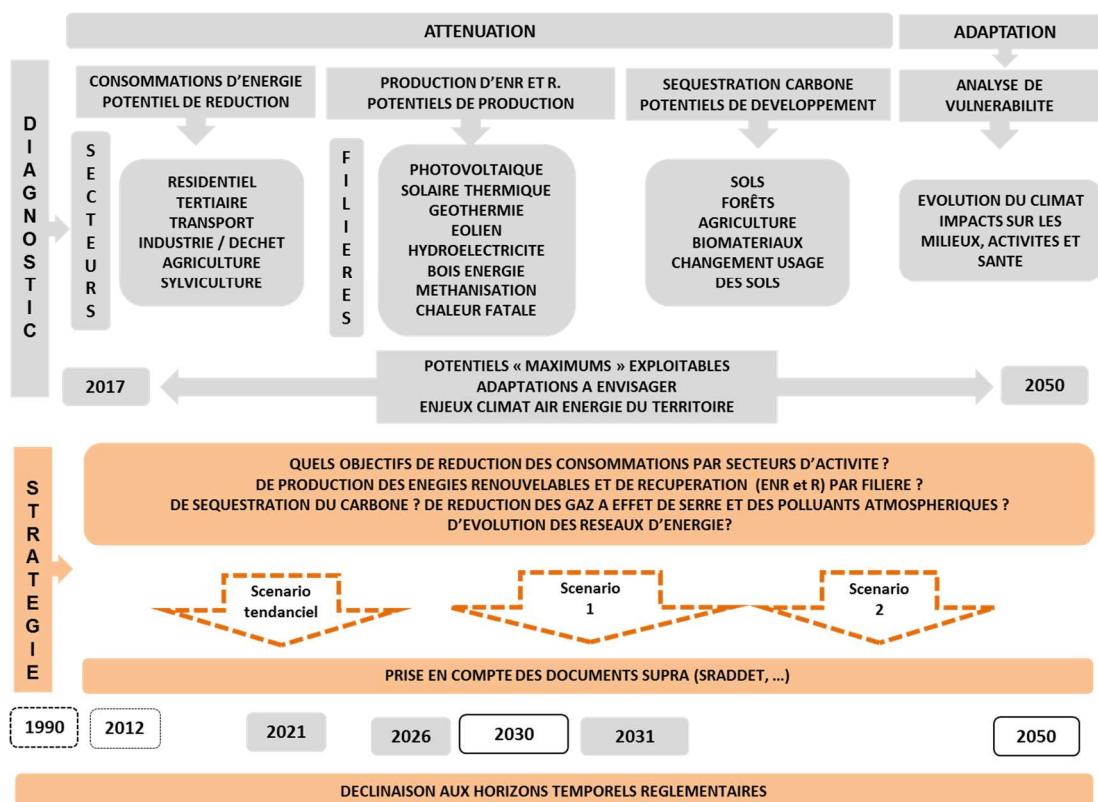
ATTENUATION

ADAPTATION

D
I
A
G
N
O
S
T
I
C

CONSOMMATIONS D'ENERGIE
POTENTIEL DE REDUCTION

PRODUCTION D'ENR ET R.
POTENTIELS DE PRODUCTION

SEQUESTRATION CARBONE
POTENTIELS DE DEVELOPPEMENT

ANALYSE DE VULNERABILITE

S
E
C
T
E
U
R
S

RESIDENTIEL
TERTIAIRE
TRANSPORT
INDUSTRIE / DECHET
AGRICULTURE
SYLVICULTURE

F
I
L
I
E
R
E
S

PHOTOVOLTAIQUE
SOLAIRE THERMIQUE
GEOTHERMIE
EOLIEN
HYDROELECTRICITE
BOIS ENERGIE
METHANISATION
CHALEUR FATALE

SOLS
FORÊTS
AGRICULTURE
BIOMATERIAUX
CHANGEMENT USAGE DES SOLS

EVOLUTION DU CLIMAT
IMPACTS SUR LES MILIEUX, ACTIVITES ET SANTE

2017

POTENTIELS « MAXIMUMS » EXPLOITABLES
ADAPTATIONS A ENVISAGER
ENJEUX CLIMAT AIR ENERGIE DU TERRITOIRE

2050

S
T
R
A
T
E
G
I
E

QUELS OBJECTIFS DE REDUCTION DES CONSOMMATIONS PAR SECTEURS D'ACTIVITE ?
DE PRODUCTION DES ENEGIES RENOUVELABLES ET DE RECUPERATION (ENR et R) PAR FILIERE ?
DE SEQUESTRATION DU CARBONE ? DE REDUCTION DES GAZ A EFFET DE SERRE ET DES POLLUANTS ATMOSPHERIQUES ?
D'EVOLUTION DES RESEAUX D'ENERGIE?

Scenario tendanciel

Scenario 1

Scenario 2

PRISE EN COMPTE DES DOCUMENTS SUPRA (SRADDET, …)

1990
2012
2021
2026
2030
2031
2050

DECLINAISON AUX HORIZONS TEMPORELS REGLEMENTAIRES